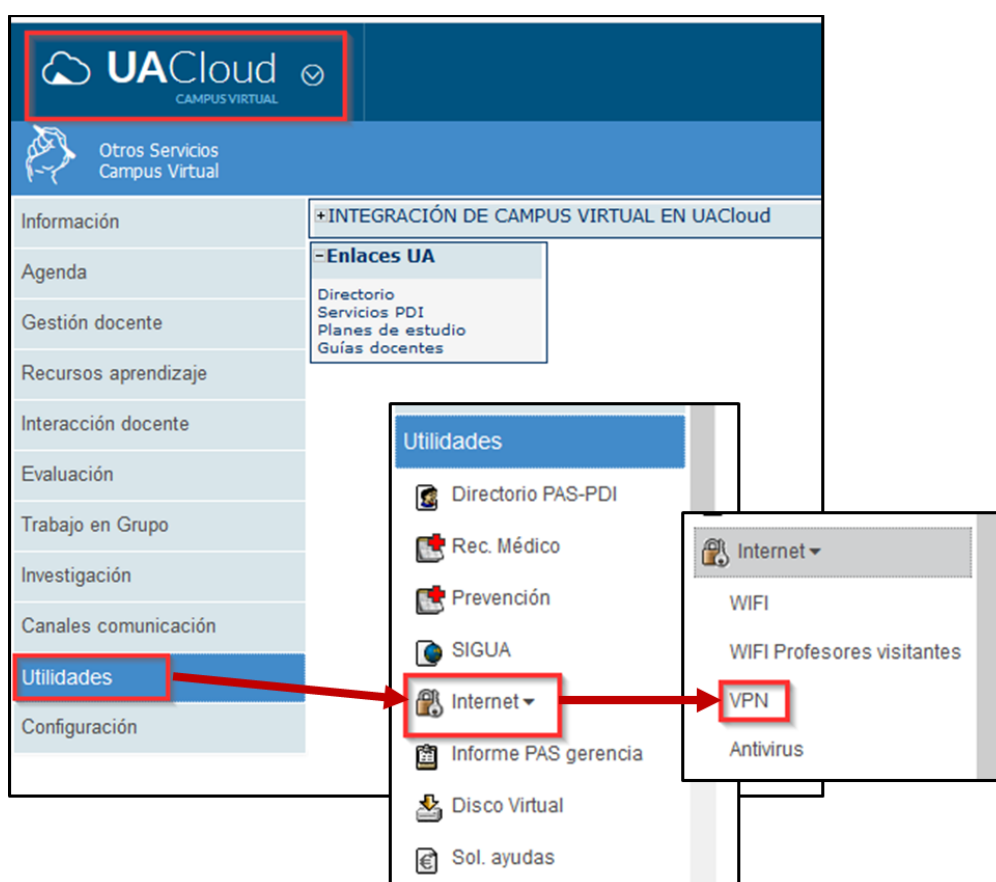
UACloud
CAMPUS VIRTUAL

Otros Servicios
Campus Virtual

Información
Agenda
Gestión docente
Recursos aprendizaje
Interacción docente
Evaluación
Trabajo en Grupo
Investigación
Canales comunicación
Utilidades
Configuración

+INTEGRACIÓN DE CAMPUS VIRTUAL EN UACloud

-Enlaces UA
Directorio
Servicios PDI
Planes de estudio
Guías docentes

Utilidades
Directorio PAS-PDI
Rec. Médico
Prevención
SIGUA
Internet
Informe PAS gerencia
Disco Virtual
Sol. ayudas

Internet
WIFI
WIFI Profesores visitantes
VPN
Antivirus